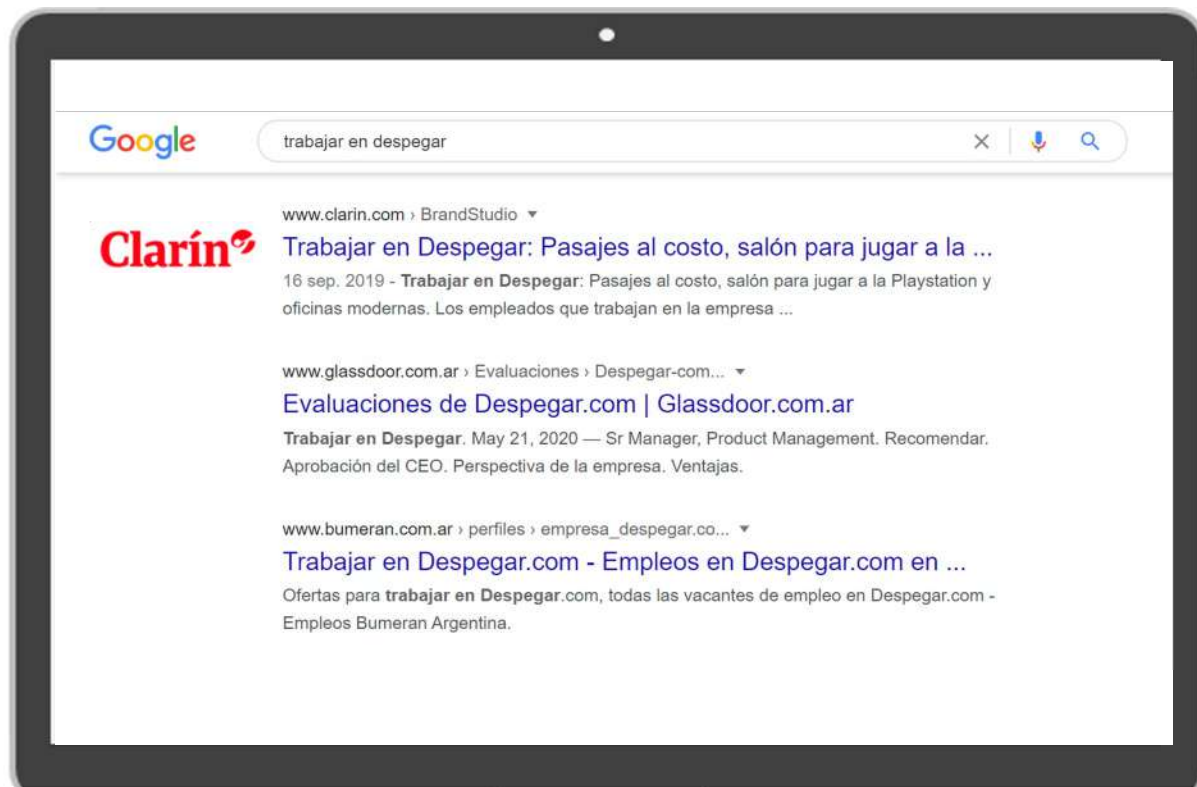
Google

trabajar en despegar

Clarín

www.clarin.com › BrandStudio ▾

Trabajar en Despegar: Pasajes al costo, salón para jugar a la ...

16 sep. 2019 - **Trabajar en Despegar**: Pasajes al costo, salón para jugar a la Playstation y oficinas modernas. Los empleados que trabajan en la empresa ...

www.glassdoor.com.ar › Evaluaciones › Despegar-com... ▾

Evaluaciones de Despegar.com | Glassdoor.com.ar

**Trabajar en Despegar**. May 21, 2020 — Sr Manager, Product Management. Recomendar. Aprobación del CEO. Perspectiva de la empresa. Ventajas.

www.bumeran.com.ar › perfiles › empresa_despegar.co... ▾

Trabajar en Despegar.com - Empleos en Despegar.com en ...

Ofertas para **trabajar en Despegar**.com, todas las vacantes de empleo en Despegar.com - Empleos Bumeran Argentina.